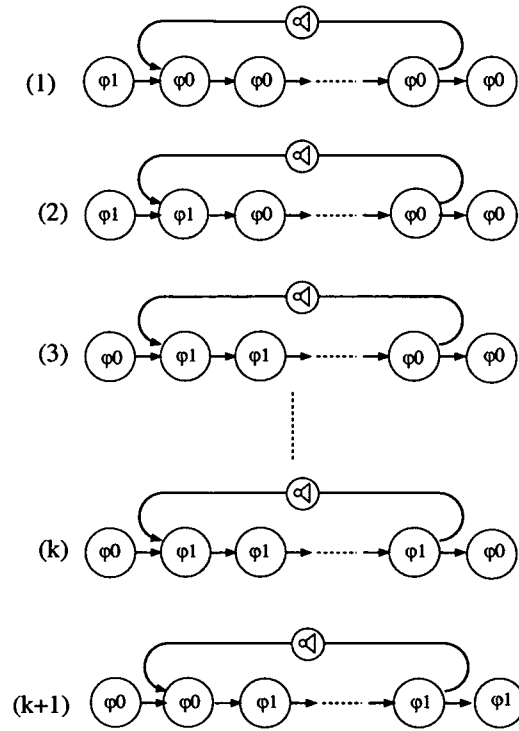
(1) $\varphi 1$ $\varphi 0$ $\varphi 0$ $\varphi 0$ $\varphi 0$

(2) $\varphi 1$ $\varphi 1$ $\varphi 0$ $\varphi 0$ $\varphi 0$

(3) $\varphi 0$ $\varphi 1$ $\varphi 1$ $\varphi 0$ $\varphi 0$

(k) $\varphi 0$ $\varphi 1$ $\varphi 1$ $\varphi 1$ $\varphi 0$

(k+1) $\varphi 0$ $\varphi 0$ $\varphi 1$ $\varphi 1$ $\varphi 1$